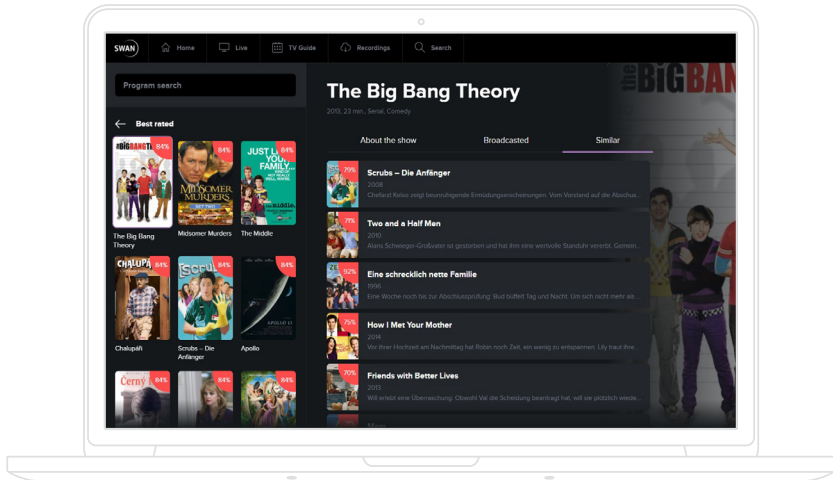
SWAN Home Live TV Guide Recordings Search

Program search

Best rated

84% The Big Bang Theory

84% Midsomer Murders

84% The Middle

84% Chalupáři

84% Scrubs – Die Anfänger

84% Apollo

84%

84%

84%

The Big Bang Theory

2013, 23 min., Serial, Comedy

About the show Broadcasted Similar

79% Scrubs – Die Anfänger
2008
Chefarzt Kelso zeigt beunruhigende Ermüdungserscheinungen. Vom Vorstand auf die Abschua...

71% Two and a Half Men
2010
Alans Schwiege-Großvater ist gestorben und hat ihm eine wertvolle Standuhr vererbt. Gemein...

92% Eine schrecklich nette Familie
1996
Eine Woche noch bis zur Abschlussprüfung: Bud büffelt Tag und Nacht. Um sich nicht mehr ab...

75% How I Met Your Mother
2014
Vor ihrer Hochzeit am Nachmittag hat Robin noch Zeit, ein wenig zu entspannen. Lily traut ihre...

70% Friends with Better Lives
2013
Will erlebt eine Überraschung: Obwohl Val die Scheidung beantragt hat, will sie plötzlich wiede...

the BIG BAN